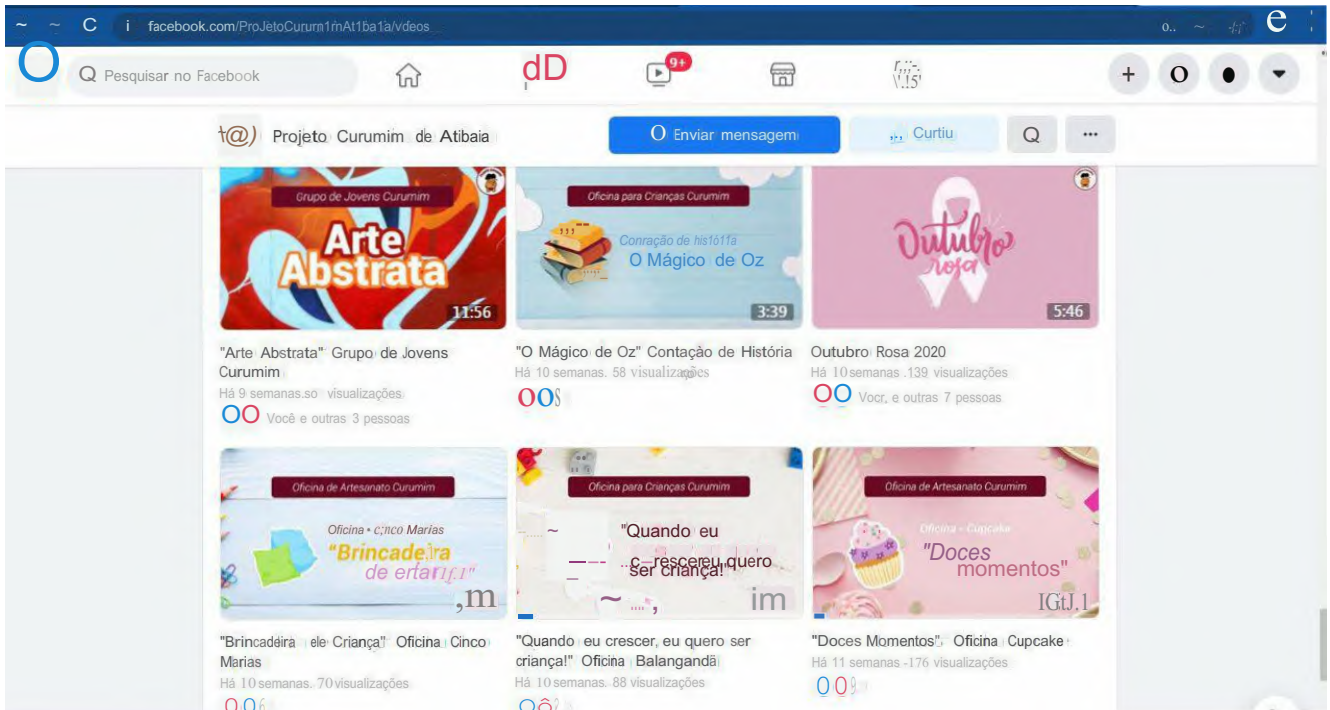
~ ~ C i facebook.com/ProJetoCurum1mAt1ba1a/vdeos

Pesquisar no Facebook

9+

t@) Projeto Curumim de Atibaia

O Enviar mensagem

Curtiu

...

Grupo de Jovens Curumim

Arte Abstrata

11:56

Oficina para Crianças Curumim

Conração de his1о1fa

O Mágico de Oz

3:39

Outubro rosa

5:46

"Arte Abstrata" Grupo de Jovens Curumim

Há 9 semanas.so visualizações

Você e outras 3 pessoas

"O Mágico de Oz" Contação de História

Há 10 semanas. 58 visualizações

Outubro Rosa 2020

Há 10 semanas .139 visualizações

Vocr, e outras 7 pessoas

Oficina de Artesanato Curumim

Oficina • cinco Marias

"Brincadeira de ertarif.1"

Oficina para Crianças Curumim

"Quando eu c_rescereu quero ser criança!

Oficina de Artesanato Curumim

Oficina - Cupcake

"Doces momentos"

"Brincadeira ele Criança" Oficina Cinco Marias

Há 10 semanas. 70 visualizações

"Quando eu crescer, eu quero ser criança!" Oficina Balangandã

Há 10 semanas. 88 visualizações

"Doces Momentos". Oficina Cupcake

Há 11 semanas -176 visualizações